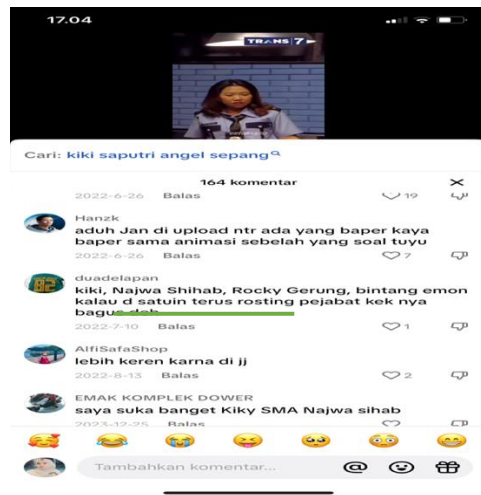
17.04

TRANS 7

Cari: kiki saputri angel sepang

164 komentar

2022-6-26 Balas 19

Hanzk
aduh Jan di upload ntr ada yang baper kaya baper sama animasi sebelah yang soal tuyu
2022-6-26 Balas 7

duadelapan
kiki, Najwa Shihab, Rocky Gerung, bintang emon kalau d satuin terus rosting pejabat kek nya bagus deh
2022-7-10 Balas 1

AlfiSafaShop
lebih keren karna di jj
2022-8-13 Balas 2

EMAK KOMPLEK DOWER
saya suka banget Kiky SMA Najwa sihab
2023-12-25 Balas

Tambahkan komentar...